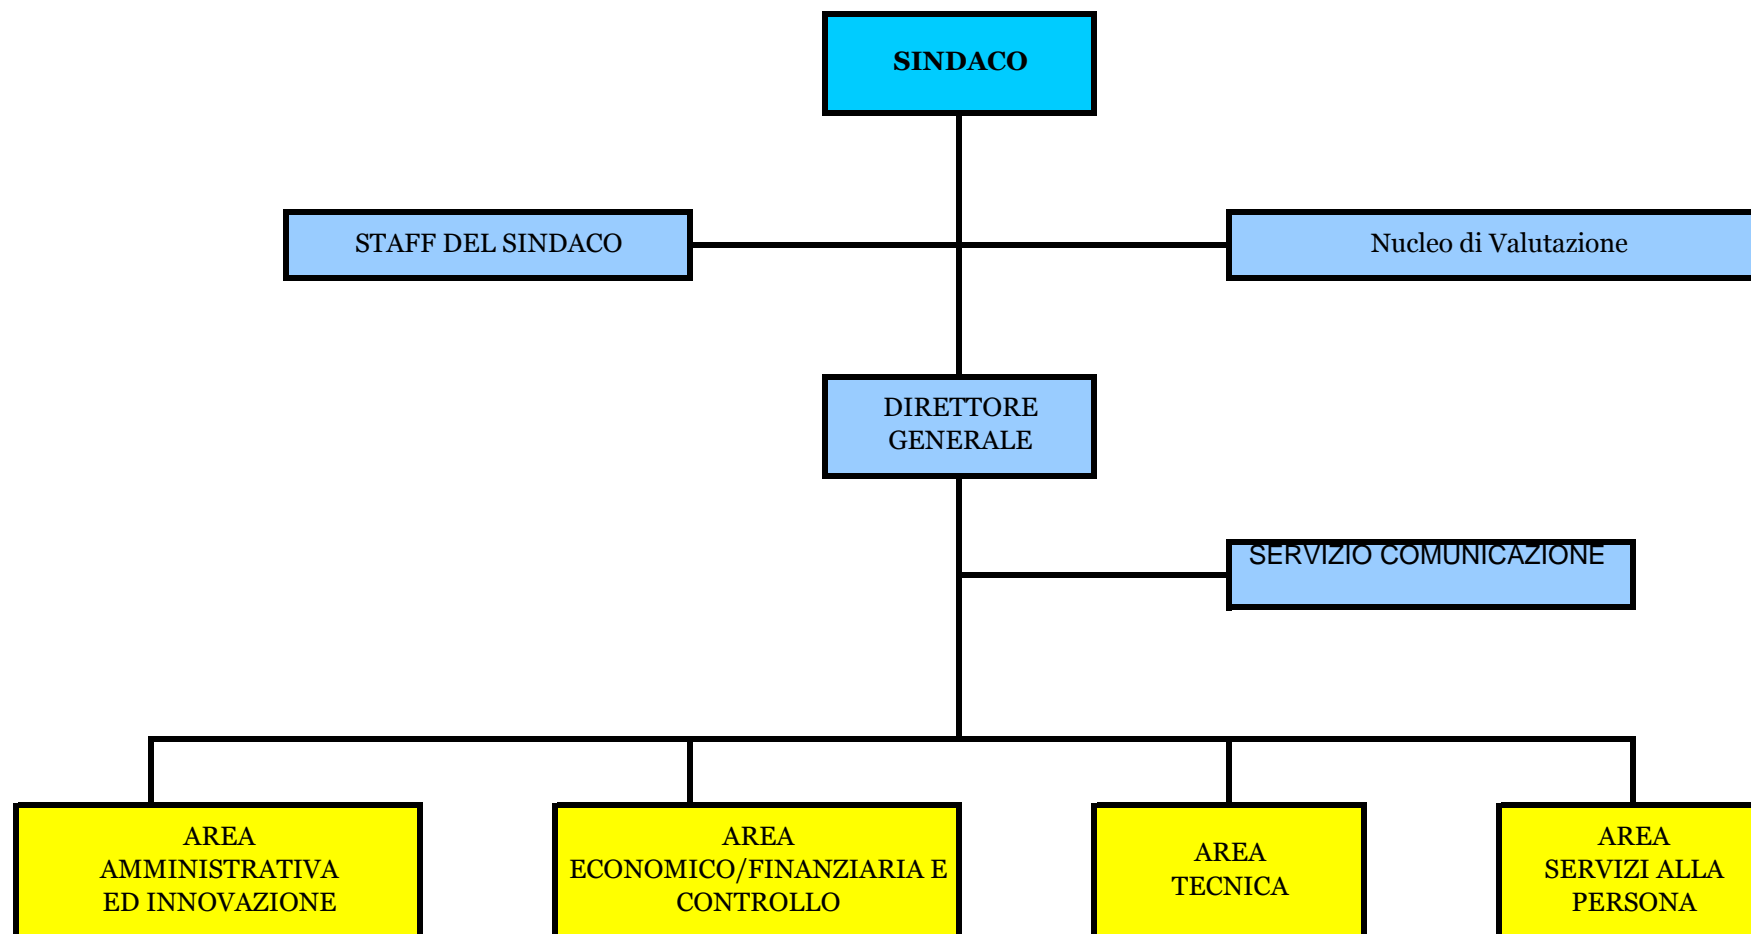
SINDACO

STAFF DEL SINDACO

Nucleo di Valutazione

DIRETTORE GENERALE

SERVIZIO COMUNICAZIONE

AREA AMMINISTRATIVA ED INNOVAZIONE

AREA ECONOMICO/FINANZIARIA E CONTROLLO

AREA TECNICA

AREA SERVIZI ALLA PERSONA